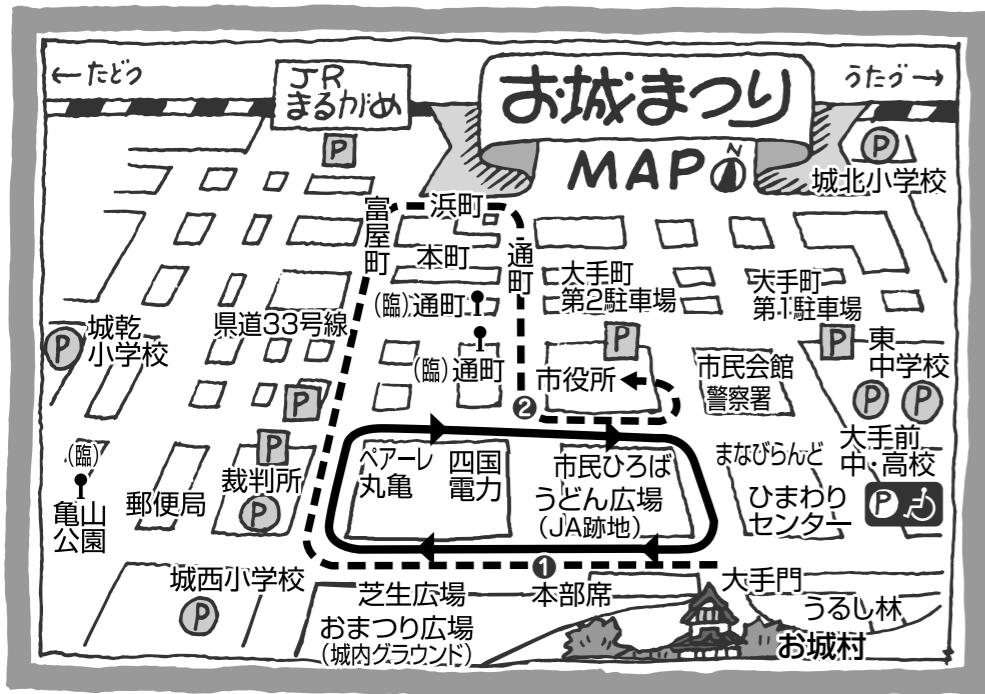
←たどつ

JR
まるがめ

お城まつり
MAP

N

うたづ→

P
城北小学校

浜町
富屋町
本町
通町
(臨)通町
(臨)通町

太手町
第2駐車場
P
市役所

大手町
第1駐車場
P
東中学校
P P
市民会館
警察署

P
城乾小学校

県道33号線

P
P
裁判所
P

郵便局

(臨)
亀山公園

ペアーレ丸亀
四国電力
市民ひろば
うどん広場
(JA跡地)

❷
❶

まなびらんど
大手前中・高校
ひまわりセンター
P

城西小学校
P

芝生広場
おまつり広場
(城内グラウンド)

本部席

大手門
うるし林
お城村